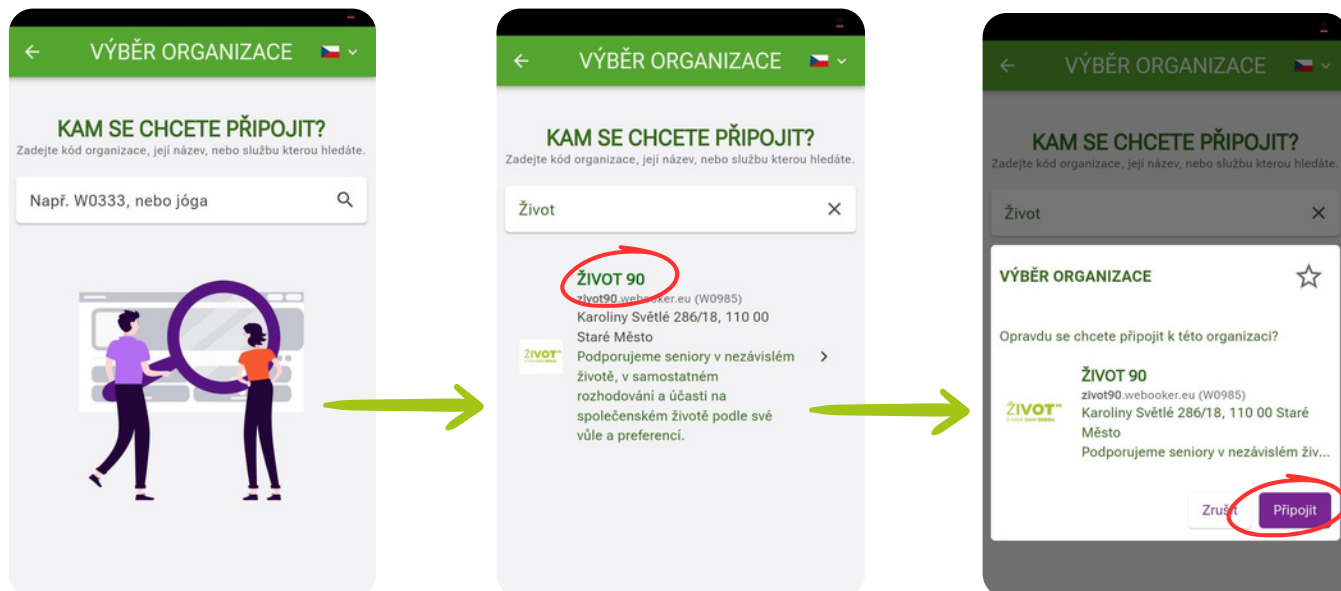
VÝBĚR ORGANIZACE

KAM SE CHCETE PŘIPOJIT?
Zadejte kód organizace, její název, nebo službu kterou hledáte.

Např. W0333, nebo jóga

VÝBĚR ORGANIZACE

KAM SE CHCETE PŘIPOJIT?
Zadejte kód organizace, její název, nebo službu kterou hledáte.

Život

ŽIVOT 90
zivot90.webooker.eu (W0985)
Karoliny Světlé 286/18, 110 00 Staré Město
Podporujeme seniory v nezávislém životě, v samostatném rozhodování a účasti na společenském životě podle své vůle a preferencí.

VÝBĚR ORGANIZACE

KAM SE CHCETE PŘIPOJIT?
Zadejte kód organizace, její název, nebo službu kterou hledáte.

Život

VÝBĚR ORGANIZACE

Opravdu se chcete připojit k této organizaci?

ŽIVOT 90
zivot90.webooker.eu (W0985)
Karoliny Světlé 286/18, 110 00 Staré Město
Podporujeme seniory v nezávislém živ...

Zrušit
Připojit